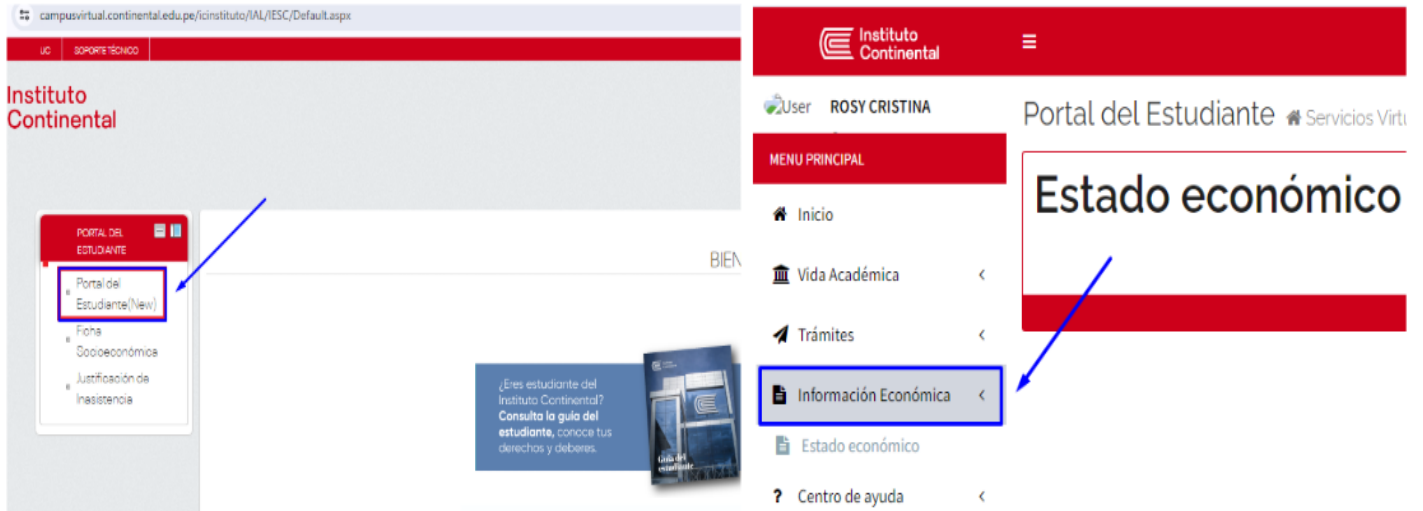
campusvirtual.continental.edu.pe/icinstituto/IAL/IESC/Default.aspx

UC SOPORTE TÉCNICO

Instituto Continental

PORTAL DEL ESTUDIANTE

Portal del Estudiante(New)
Ficha Socioeconómica
Justificación de Inasistencia

BIEN

¿Eres estudiante del Instituto Continental? **Consulta la guía del estudiante,** conoce tus derechos y deberes.

Guía del estudiante

Instituto Continental

User ROSY CRISTINA

Portal del Estudiante Servicios Virtu

MENU PRINCIPAL

Inicio
Vida Académica
Trámites
Información Económica
Estado económico
Centro de ayuda

Estado económico